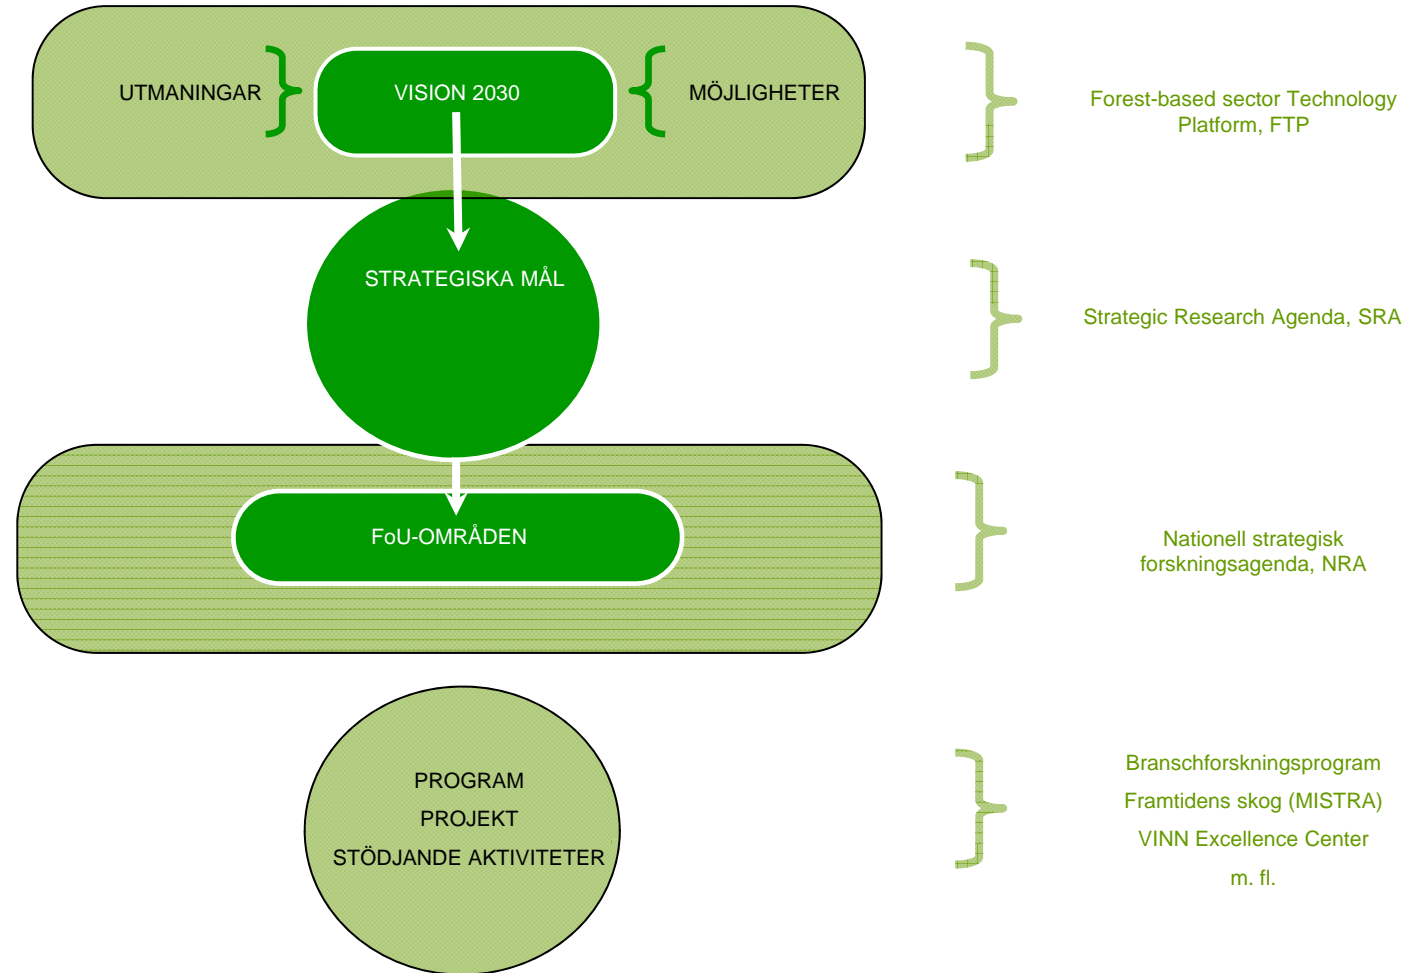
UTMANINGAR

VISION 2030

MÖJLIGHETER

Forest-based sector Technology Platform, FTP

STRATEGISKA MÅL

Strategic Research Agenda, SRA

FoU-OMRÅDEN

Nationell strategisk forskningsagenda, NRA

PROGRAM
PROJEKT
STÖDJANDE AKTIVITETER

Branschforskningsprogram
Framtidens skog (MISTRA)
VINN Excellence Center
m. fl.